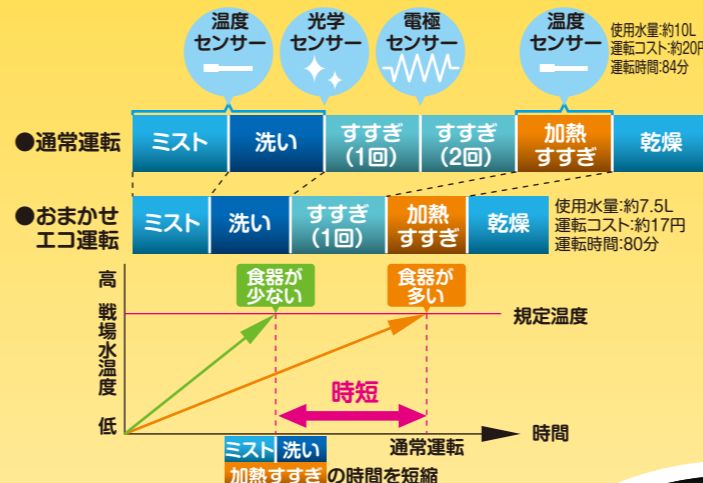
温度センサー

光学センサー

電極センサー

温度センサー

使用水量:約10L
運転コスト:約20円
運転時間:84分

●通常運転

| ミスト | 洗い | すすぎ(1回) | すすぎ(2回) | 加熱すすぎ | 乾燥 |
|---|---|---|---|---|---|

●おまかせエコ運転

| ミスト | 洗い | すすぎ(1回) | 加熱すすぎ | 乾燥 |
|---|---|---|---|---|

使用水量:約7.5L
運転コスト:約17円
運転時間:80分

高

戦場水温度

低

食器が少ない

食器が多い

規定温度

時短

時間

通常運転

ミスト 洗い
加熱すすぎの時間を短縮